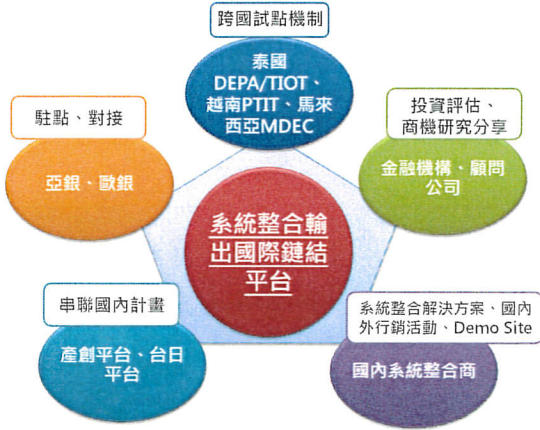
跨國試點機制

泰國 DEPA/TIOT、越南PTIT、馬來西亞MDEC

駐點、對接

亞銀、歐銀

投資評估、商機研究分享

金融機構、顧問公司

系統整合輸出國際鏈結平台

串聯國內計畫

產創平台、台日平台

系統整合解決方案、國內外行銷活動、Demo Site

國內系統整合商